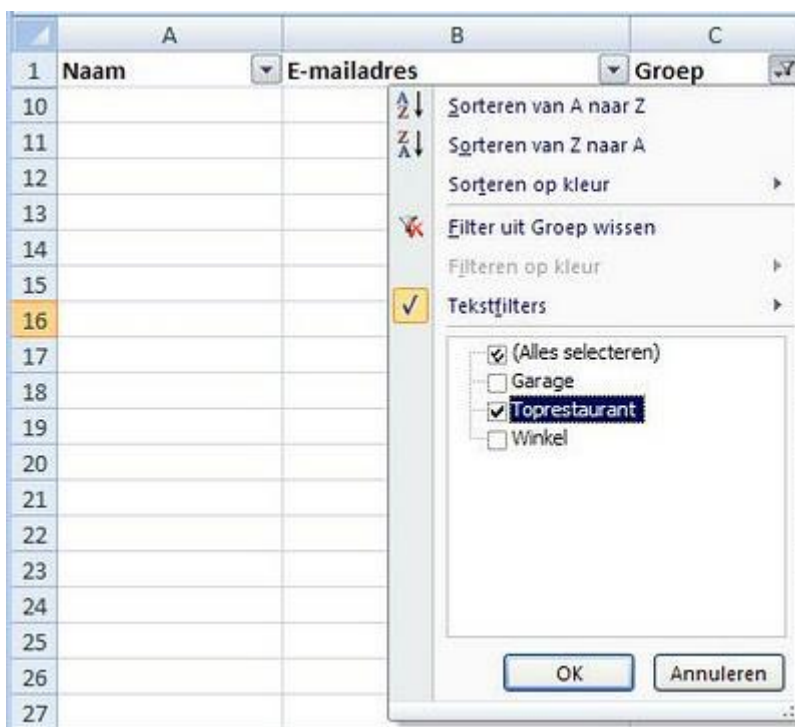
| | A | B | C |
|---|---|---|---|
| 1 | Naam | E-mailadres | Groep |
| 10 | | | |
| 11 | | | |
| 12 | | | |
| 13 | | | |
| 14 | | | |
| 15 | | | |
| 16 | | | |
| 17 | | | |
| 18 | | | |
| 19 | | | |
| 20 | | | |
| 21 | | | |
| 22 | | | |
| 23 | | | |
| 24 | | | |
| 25 | | | |
| 26 | | | |
| 27 | | | |

Sorteren van A naar Z
Sorteren van Z naar A
Sorteren op kleur
Filter uit Groep wissen
Filteren op kleur
Tekstfilters

(Alles selecteren)
Garage
Toprestaurant
Winkel

OK
Annuleren